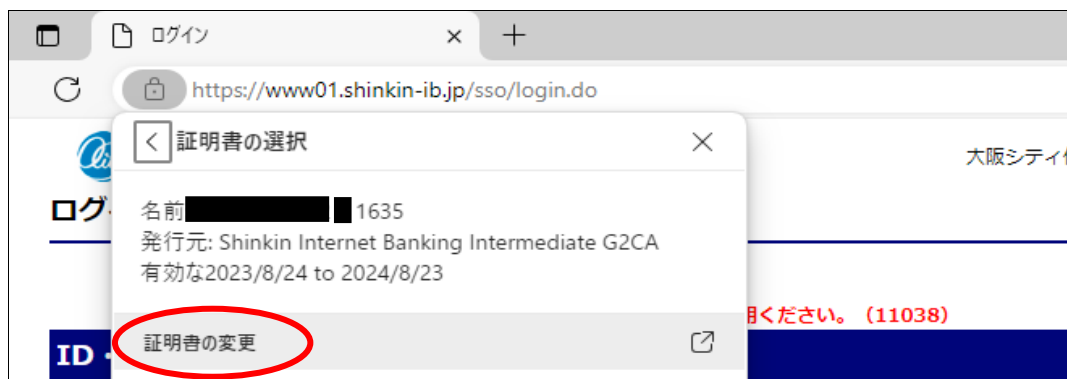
ログイン

https://www01.shinkin-ib.jp/sso/login.do

証明書の選択

大阪シティ

ログ

名前 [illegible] 1635
発行元: Shinkin Internet Banking Intermediate G2CA
有効な2023/8/24 to 2024/8/23

用ください。（11038）

証明書の変更

ID